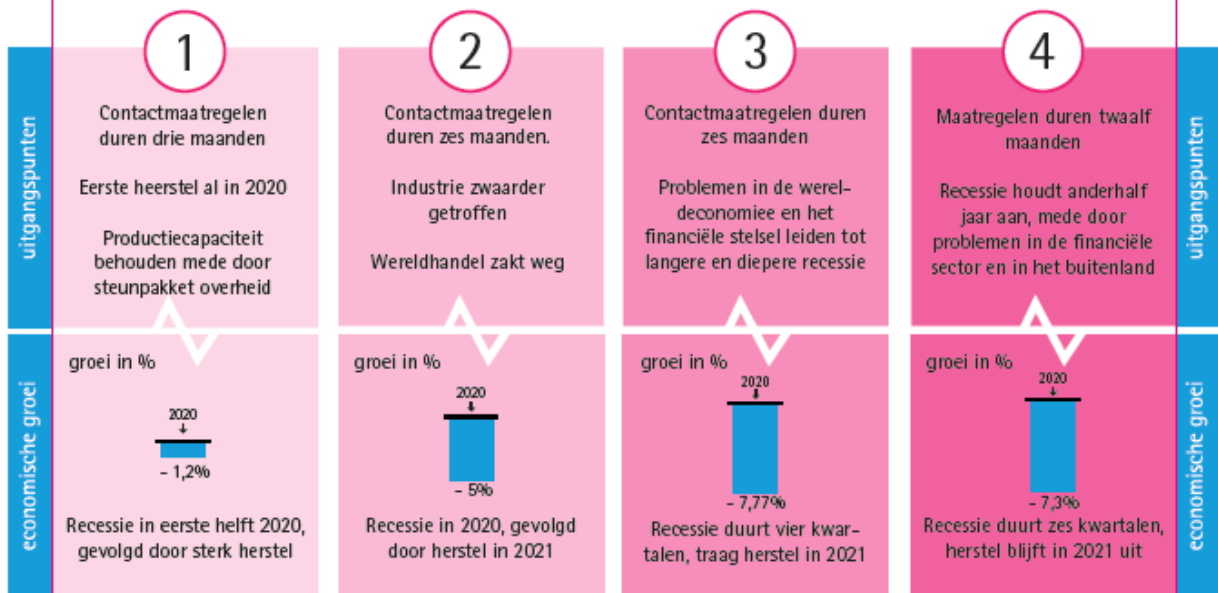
uitgangspunten

1

Contactmaatregelen duren drie maanden

Eerste heerstel al in 2020

Productiecapaciteit behouden mede door steunpakket overheid

groei in %

2020

– 1,2%

Recessie in eerste helft 2020, gevolgd door sterk herstel

2

Contactmaatregelen duren zes maanden.

Industrie zwaarder getroffen

Wereldhandel zakt weg

groei in %

2020

– 5%

Recessie in 2020, gevolgd door herstel in 2021

3

Contactmaatregelen duren zes maanden

Problemen in de wereldeconomiee en het financiële stelsel leiden tot langere en diepere recessie

groei in %

2020

– 7,77%

Recessie duurt vier kwartalen, traag herstel in 2021

4

Maatregelen duren twaalf maanden

Recessie houdt anderhalf jaar aan, mede door problemen in de financiële sector en in het buitenland

groei in %

2020

– 7,3%

Recessie duurt zes kwartalen, herstel blijft in 2021 uit

uitgangspunten

economische groei

economische groei